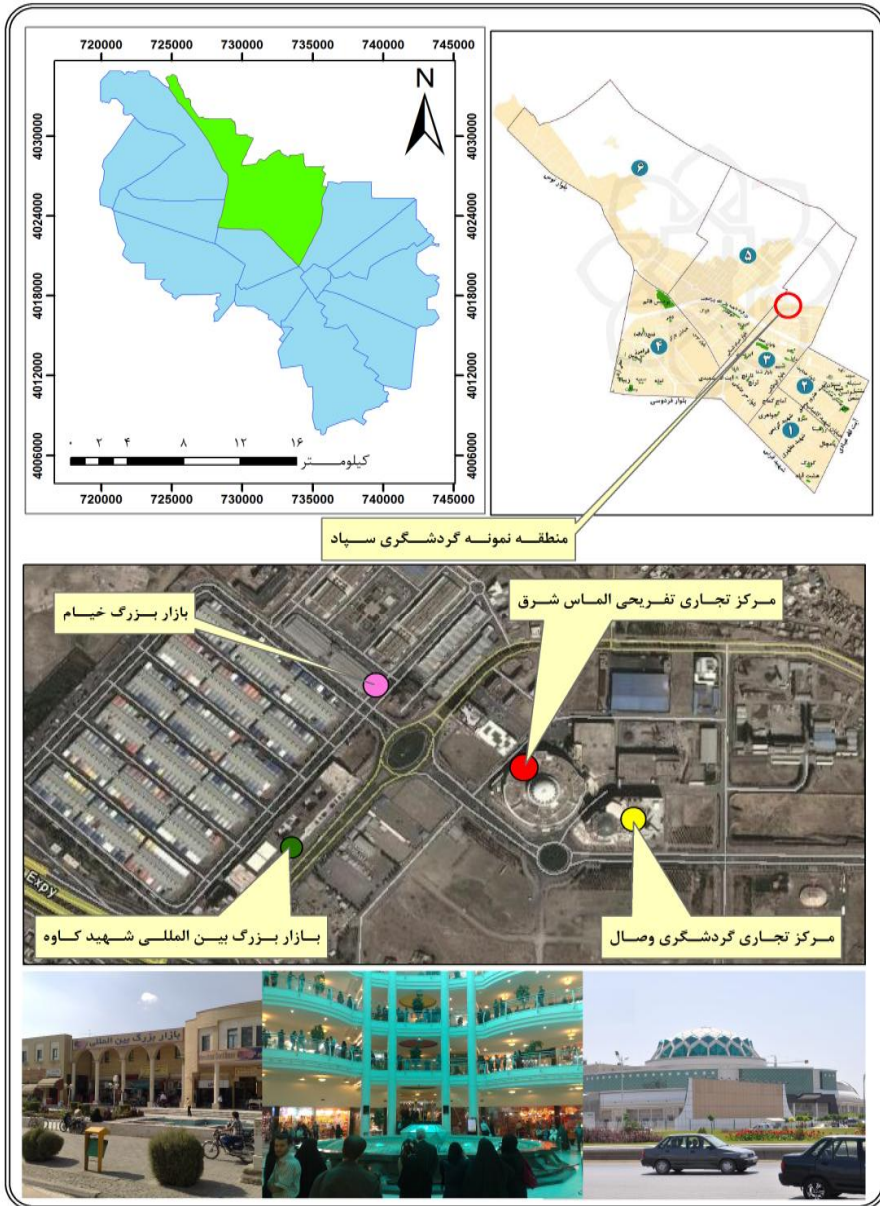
720000 725000 730000 735000 740000 745000

N

4030000
4024000
4018000
4012000
4006000

۰ ۲ ۴ ۸ ۱۲ ۱۶
کیلومـــتر

720000 725000 730000 735000 740000 745000

۶
۵
۴
۳
۲
۱

منطقـــه نمونـــه گردشـــگری ســپاد

بازار بـزرگ خیـام

مـرکز تجـاری تفـریحی الـماس شـرق

Expy

بـازار بـزرگ بیـن المللـی شـهید کـاوه

مـرکز تجـاری گردشـگری وصـال

بازار بزرگ بین المللی